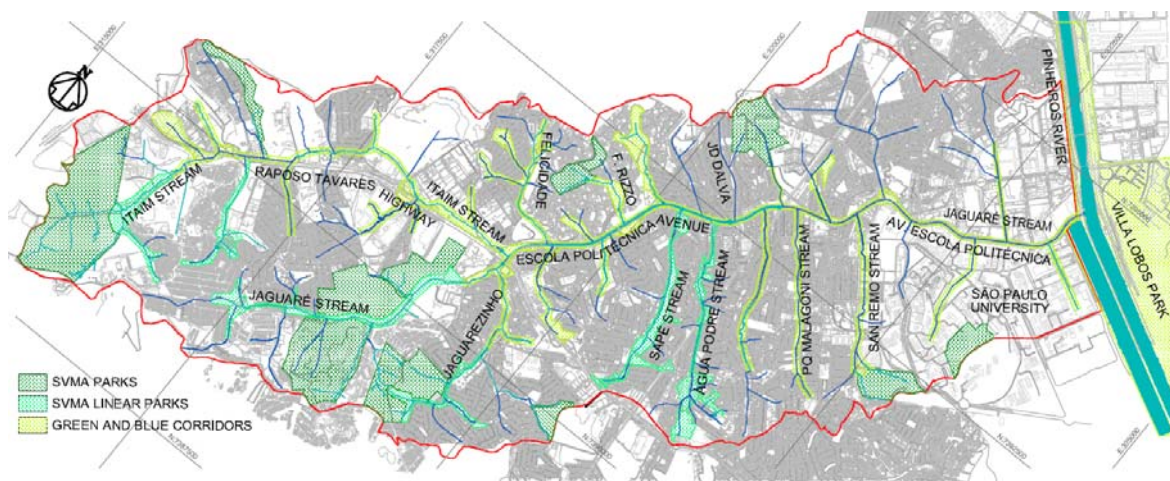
ITAIM STREAM
RAPOSO TAVARES HIGHWAY
ITAIM STREAM
FELICIDADE
F. RIZZO
JD DALVA
PINHEIROS RIVER
JAGUARE STREAM
AV ESCOLA POLITÉCNICA
ESCOLA POLITÉCNICA AVENUE
VILLA LOBOS PARK
JAGUARÉ STREAM
JAGUAREZINHO
SAPÉ STREAM
ÁGUA PODRE STREAM
PQ MALAGONI STREAM
SAN REMO STREAM
SÃO PAULO UNIVERSITY
SVMA PARKS
SVMA LINEAR PARKS
GREEN AND BLUE CORRIDORS